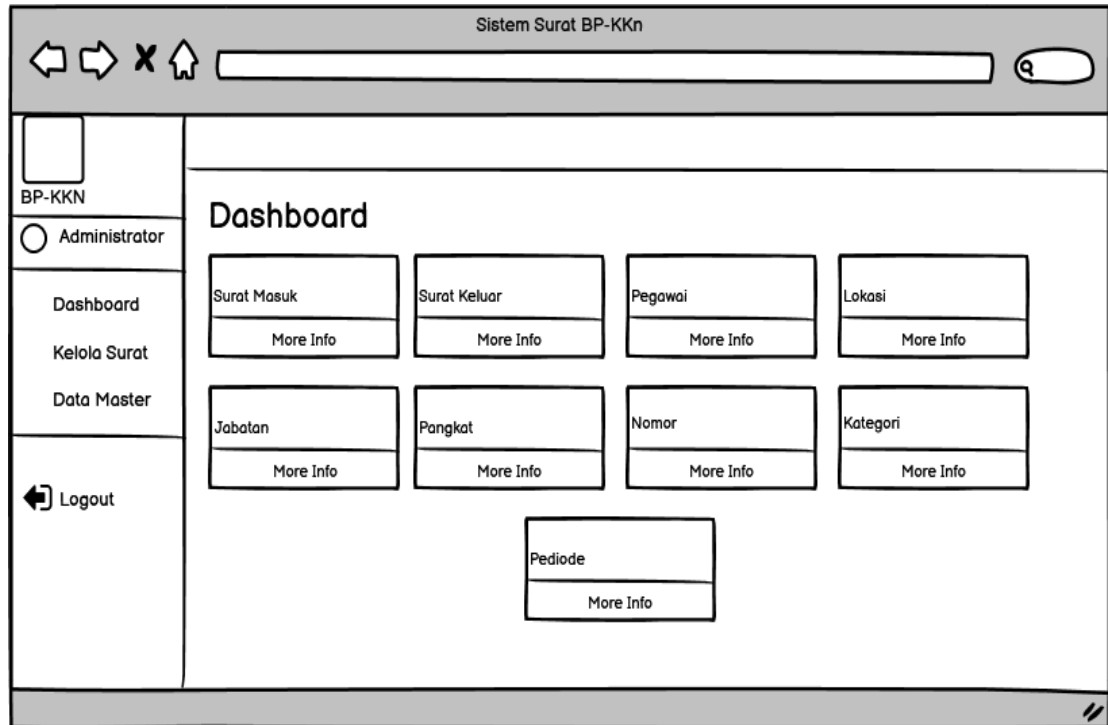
Sistem Surat BP-KKn

BP-KKN

Administrator

Dashboard

Kelola Surat

Data Master

Logout

Dashboard

Surat Masuk
More Info

Surat Keluar
More Info

Pegawai
More Info

Lokasi
More Info

Jabatan
More Info

Pangkat
More Info

Nomor
More Info

Kategori
More Info

Pediode
More Info